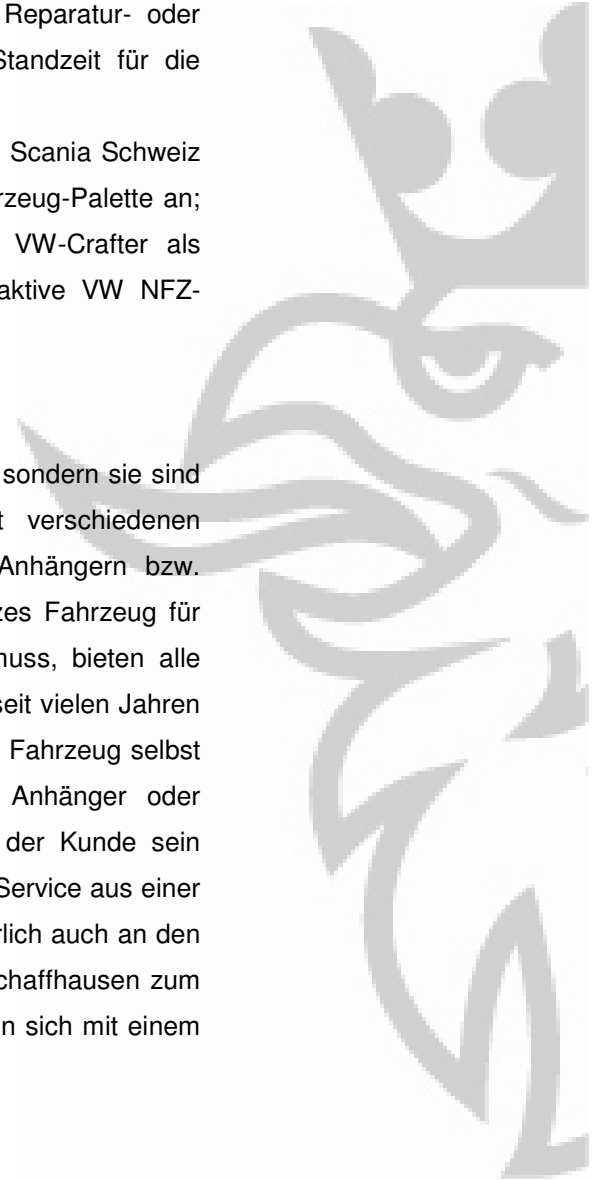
Reparatur- oder Standzeit für die

Scania Schweiz rzeug-Palette an; VW-Crafter als aktive VW NFZ-

sondern sie sind t verschiedenen Anhängern bzw. zes Fahrzeug für huss, bieten alle seit vielen Jahren Fahrzeug selbst Anhänger oder der Kunde sein Service aus einer rlich auch an den chaffhausen zum n sich mit einem